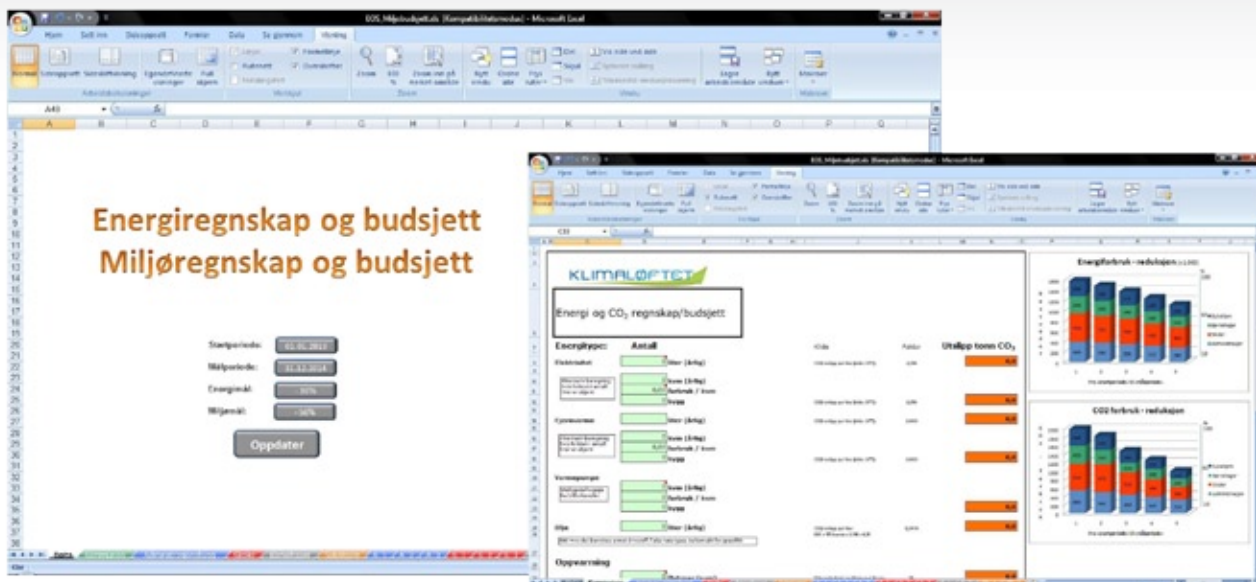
005_Miljøbudsjett.xls [Kompatibilitetsmodus] - Microsoft Excel

Hjem Sett inn Sideoppsett Formler Data Se gjennom Visning

Normal Sideoppsett Sideskiftvisning Egendefinerte visninger Full skjerm

Zoom 100 % Zoom inn på merket område

Nytt vindu Ordne alle Frys ruter

Lagre arbeidsområde Bytt vinduer Makroer

A40

Energiregnskap og budsjett
Miljøregnskap og budsjett

Startperiode: 01.01.2013
Målperiode: 31.12.2014
Energimål: -30%
Miljømål: -30%

Oppdater

Klar

005_Miljøbudsjett.xls [Kompatibilitetsmodus] - Microsoft Excel

KLIMALØFTET

Energi og $CO_2$ regnskap/budsjett

Energitype: Antall
Utslipp tonn $CO_2$

Elektrisitet
Fjernvarme
Varmepumper
Olje
Oppvarming

liter (årlig)
kwm (årlig)
forbruk / kwm
kvm

Energiforbruk - reduksjon
CO2 forbruk - reduksjon